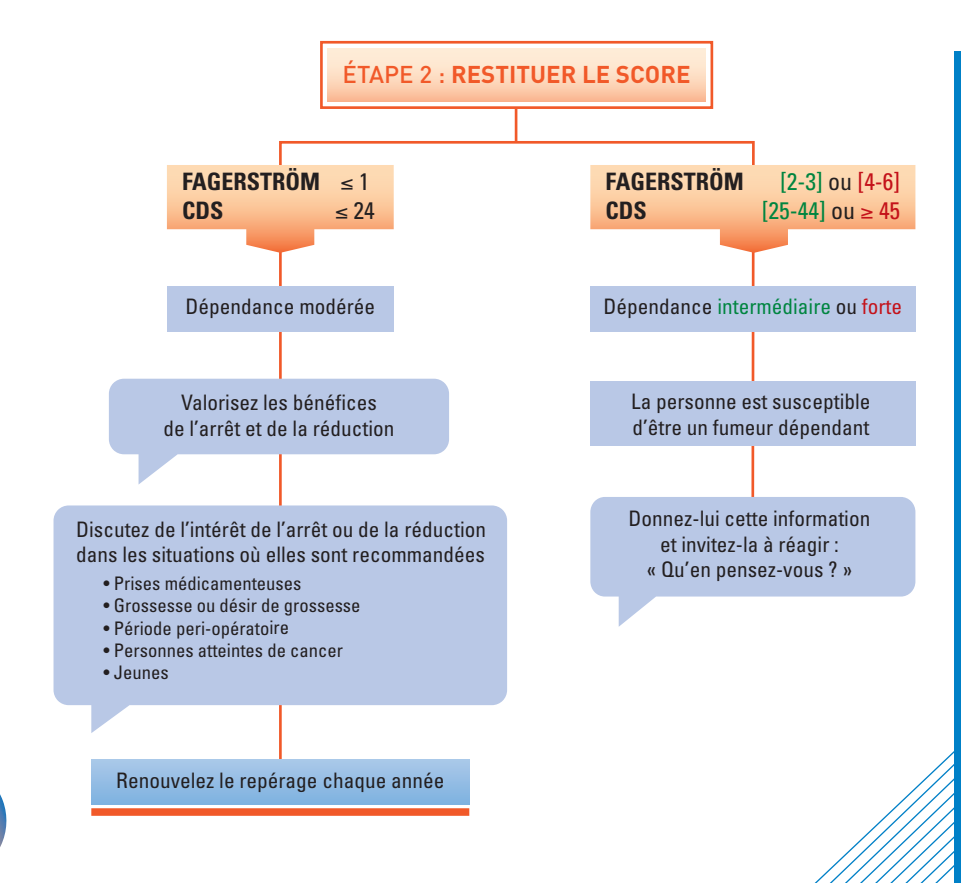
ÉTAPE 2 : **RESTITUER LE SCORE**

**FAGERSTRÖM** $\leq 1$
**CDS** $\leq 24$

Dépendance modérée

Valorisez les bénéfices de l'arrêt et de la réduction

Discutez de l'intérêt de l'arrêt ou de la réduction dans les situations où elles sont recommandées
• Prises médicamenteuses
• Grossesse ou désir de grossesse
• Période peri-opératoire
• Personnes atteintes de cancer
• Jeunes

Renouvelez le repérage chaque année

**FAGERSTRÖM** [2-3] ou [4-6]
**CDS** [25-44] ou $\geq 45$

Dépendance intermédiaire ou forte

La personne est susceptible d'être un fumeur dépendant

Donnez-lui cette information et invitez-la à réagir : « Qu'en pensez-vous ? »